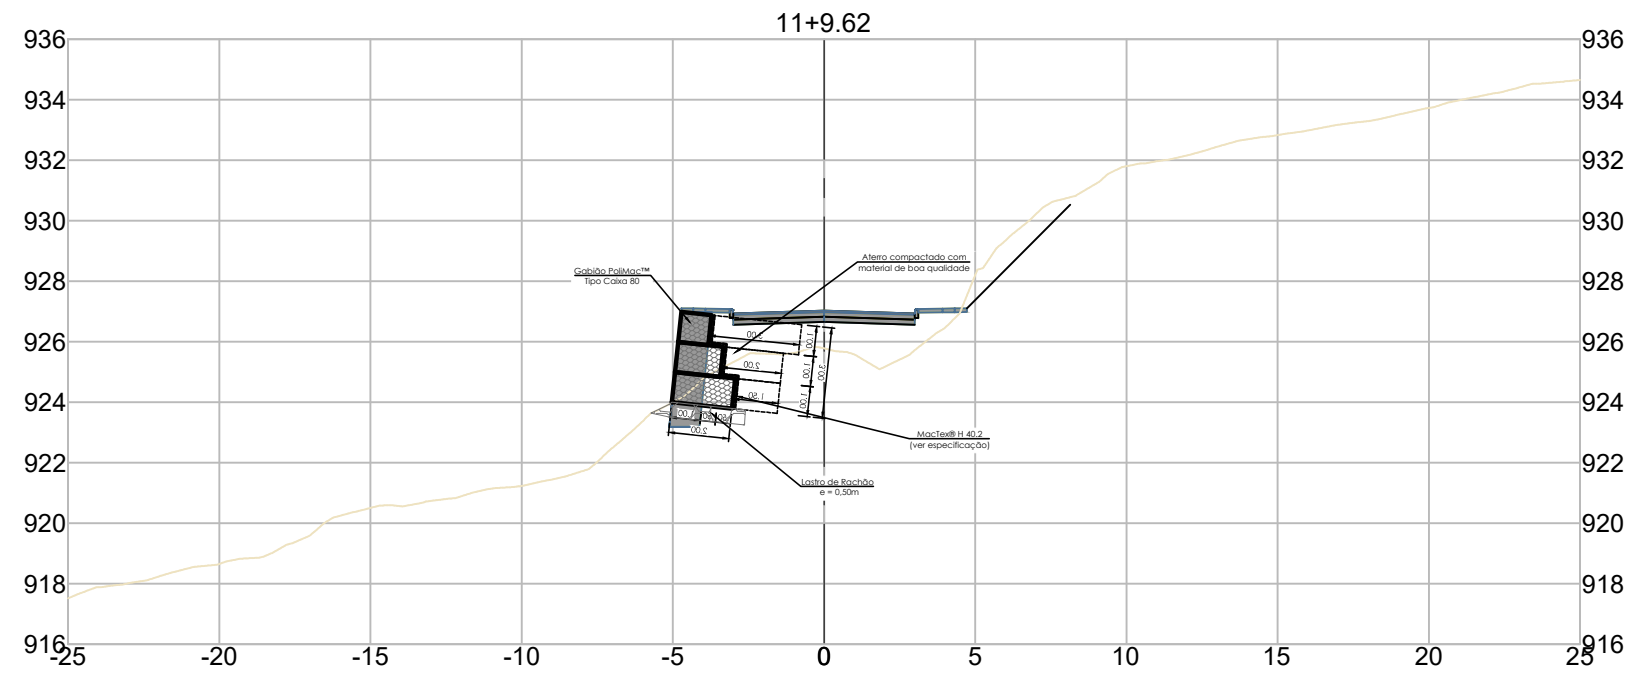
11+9.62

936
934
932
930
928
926
924
922
920
918
916

936
934
932
930
928
926
924
922
920
918
916

-25
-20
-15
-10
-5
0
5
10
15
20
25

Gabião PoliMac™
Tipo Caixa 80

Aterro compactado com
material de boa qualidade

3.00
2.00
1.50
1.00
1.00
1.00
3.00
1.00
0.50
2.00

MacTex® H 40.2
(ver especificação)

Lastro de Rachão
e = 0,50m